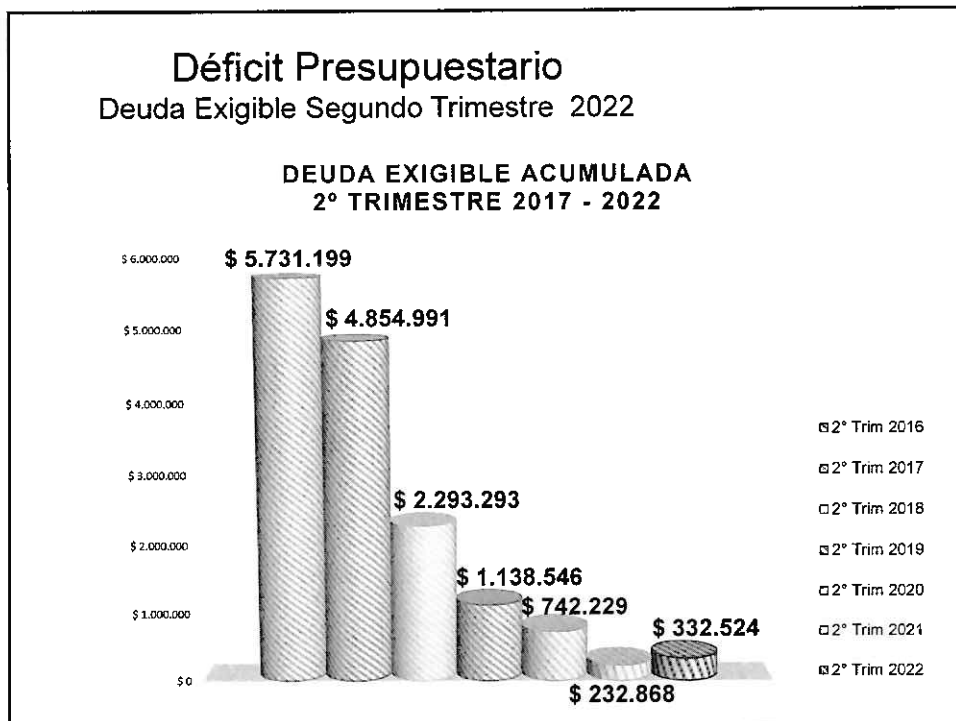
Déficit Presupuestario
Deuda Exigible Segundo Trimestre 2022

DEUDA EXIGIBLE ACUMULADA
2° TRIMESTRE 2017 - 2022

$ 6.000.000
$ 5.000.000
$ 4.000.000
$ 3.000.000
$ 2.000.000
$ 1.000.000
$ 0

$ 5.731.199
$ 4.854.991
$ 2.293.293
$ 1.138.546
$ 742.229
$ 232.868
$ 332.524

2° Trim 2016
2° Trim 2017
2° Trim 2018
2° Trim 2019
2° Trim 2020
2° Trim 2021
2° Trim 2022